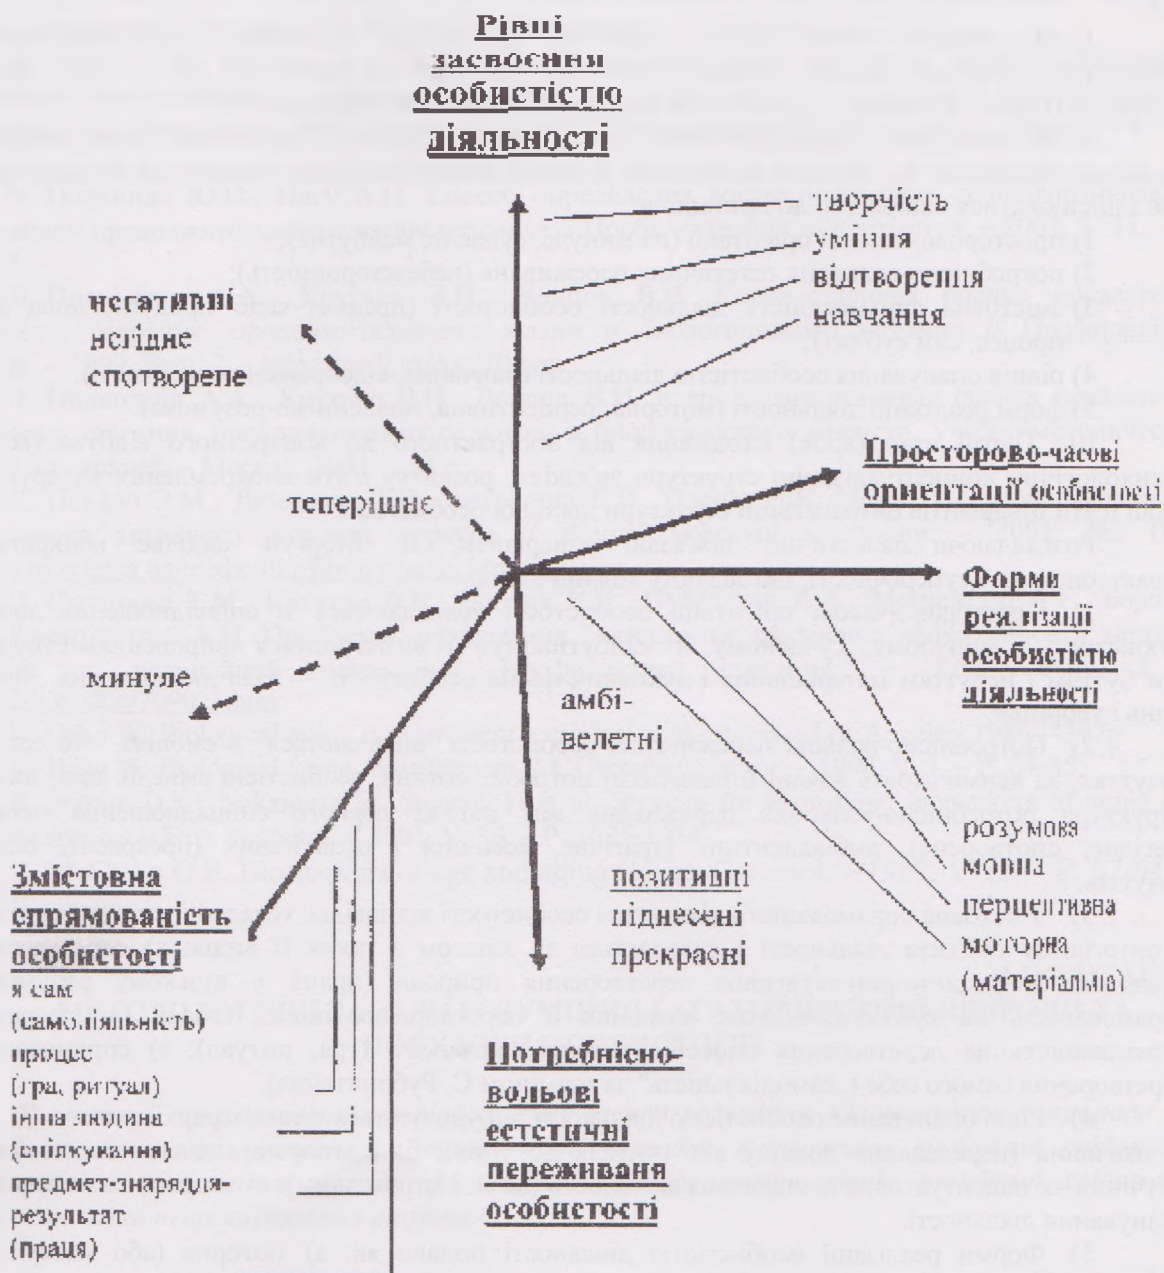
Рівні засвоєння особистістю діяльності

творчість
уміння
відтворення
навчання

негативні
нелідне
спотворене

Просторово-часові орієнтації особистості

теперішнє

Форми реалізації особистістю діяльності

минуле

амбі-
валетні

розумова
мовна
перцептивна
моторна
(матеріальна)

Змістовна спрямованість особистості
я сам
(самодіяльність)
процес
(гра, ритуал)
інша людина
(спілкування)
предмет-знаряддя-
результат
(праця)

позитивні
піднесені
прекрасні

Потребнісно-вольові естетичні переживання особистості